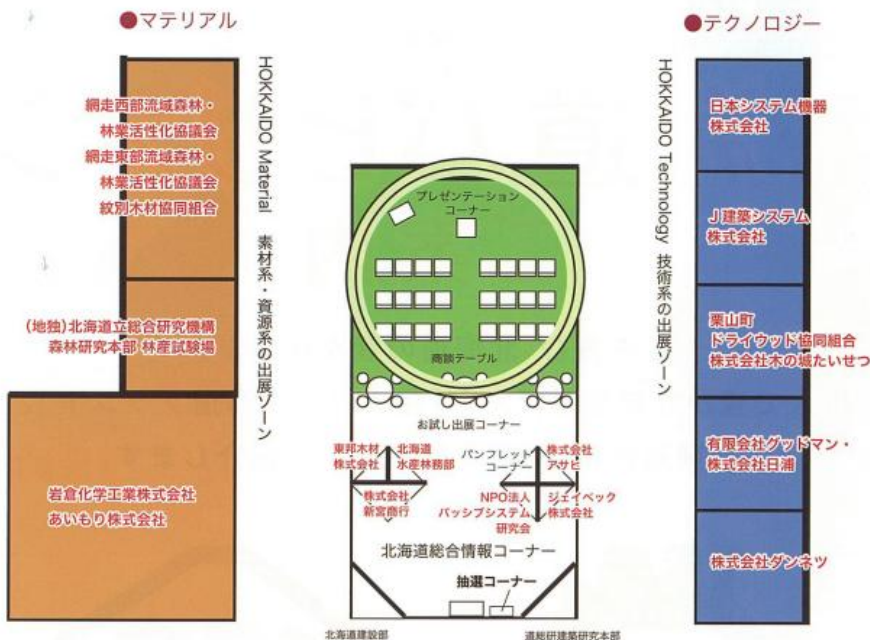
●マテリアル

HOKKAIDO Material 素材系・資源系の出展ゾーン

網走西部流域森林・林業活性化協議会
網走東部流域森林・林業活性化協議会
紋別木材協同組合

(地独)北海道立総合研究機構 森林研究本部 林産試験場

岩倉化学工業株式会社
あいもり株式会社

プレゼンテーションコーナー

商談テーブル

お試し出展コーナー

東邦木材株式会社
北海道水産林務部
パンフレットコーナー
株式会社アサヒ
株式会社新宮商行
NPO法人パッシブシステム研究会
ジェイペック株式会社

北海道総合情報コーナー

抽選コーナー

北海道建設部
道総研建築研究本部

●テクノロジー

HOKKAIDO Technology 技術系の出展ゾーン

日本システム機器株式会社

J建築システム株式会社

栗山町
ドライウッド協同組合
株式会社木の城たいせつ

有限会社グッドマン・株式会社日浦

株式会社ダンネツ